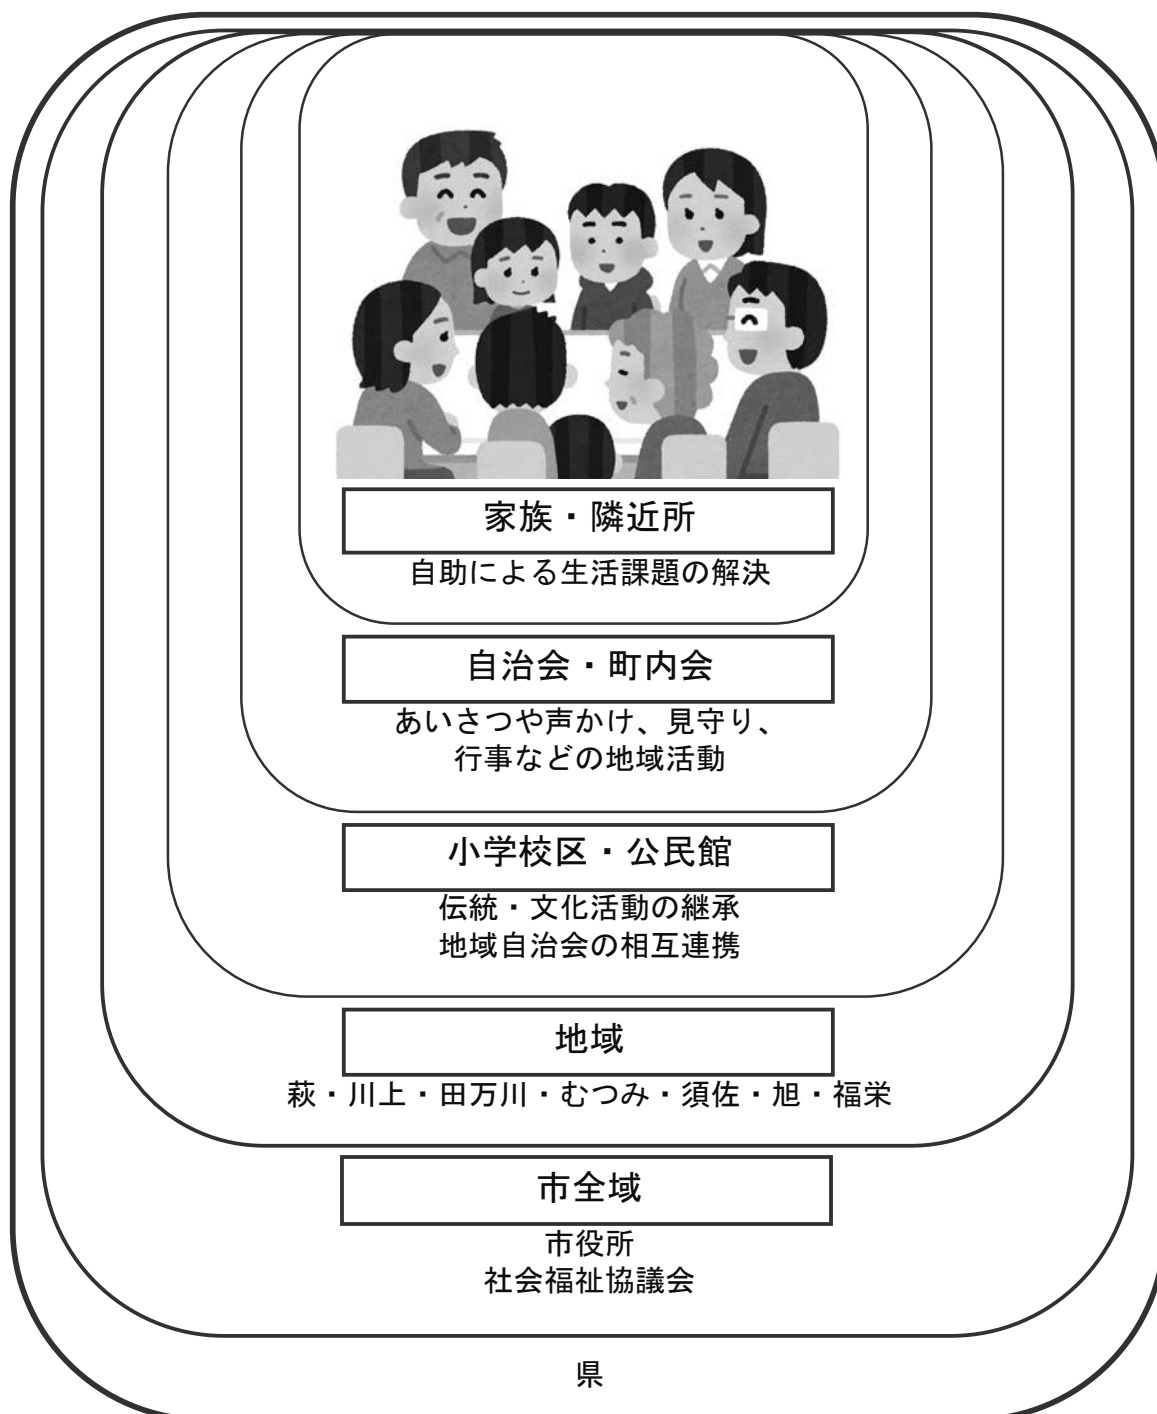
家族・隣近所

自助による生活課題の解決

自治会・町内会

あいさつや声かけ、見守り、
行事などの地域活動

小学校区・公民館

伝統・文化活動の継承
地域自治会の相互連携

地域

萩・川上・田万川・むつみ・須佐・旭・福栄

市全域

市役所
社会福祉協議会

県